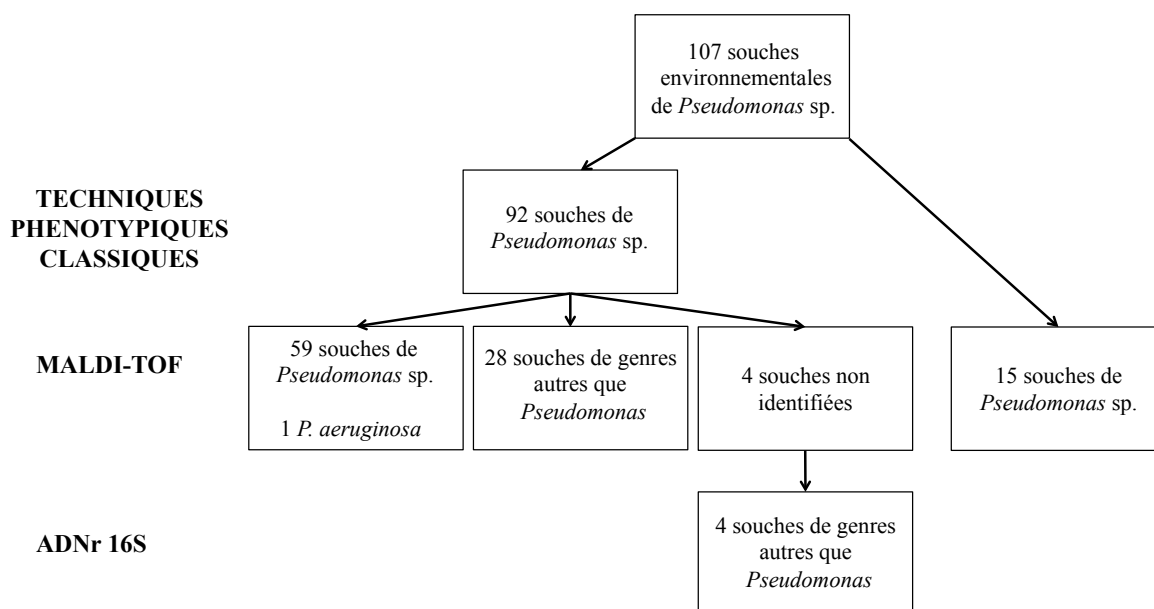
107 souches environnementales de *Pseudomonas* sp.

TECHNIQUES PHENOTYPIQUES CLASSIQUES

92 souches de *Pseudomonas* sp.

MALDI-TOF

59 souches de *Pseudomonas* sp.

1 *P. aeruginosa*

28 souches de genres autres que *Pseudomonas*

4 souches non identifiées

15 souches de *Pseudomonas* sp.

ADNr 16S

4 souches de genres autres que *Pseudomonas*